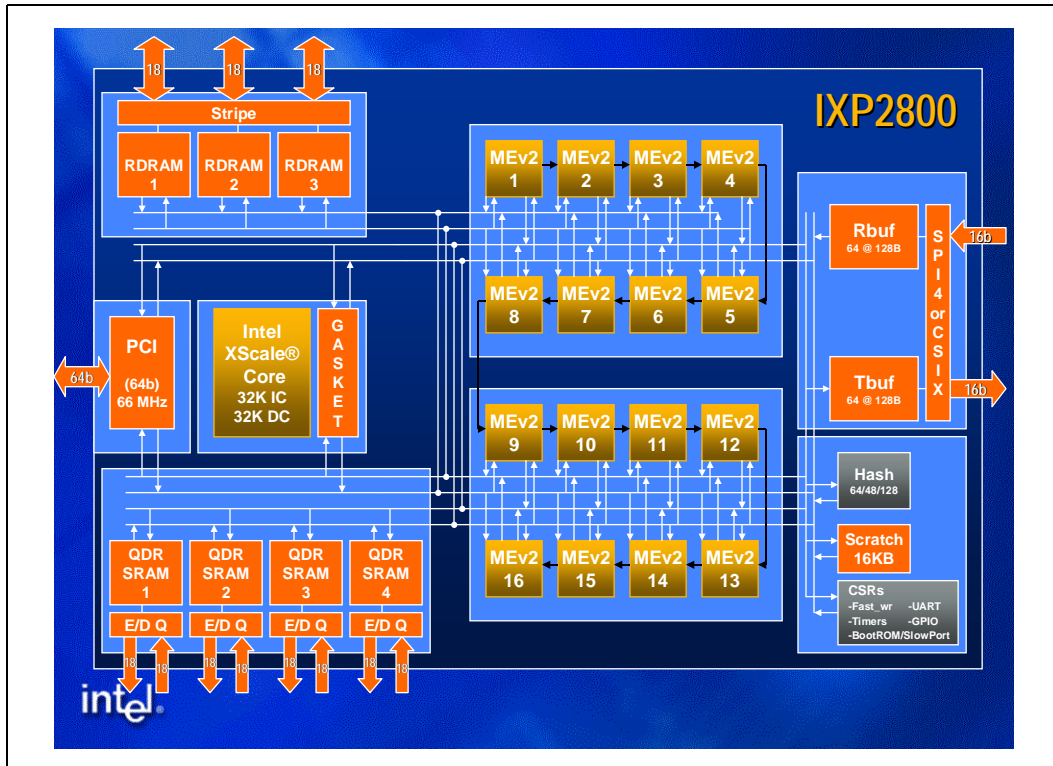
18 18 18

Stripe

RDRAM 1

RDRAM 2

RDRAM 3

IXP2800

MEv2 1

MEv2 2

MEv2 3

MEv2 4

MEv2 8

MEv2 7

MEv2 6

MEv2 5

Rbuf
64 @ 128B

SPI 4 or CSIX

16b

PCI
(64b)
66 MHz

64b

Intel XScale® Core
32K IC
32K DC

GASKET

Tbuf
64 @ 128B

16b

MEv2 9

MEv2 10

MEv2 11

MEv2 12

Hash
64/48/128

Scratch
16KB

MEv2 16

MEv2 15

MEv2 14

MEv2 13

QDR SRAM 1

QDR SRAM 2

QDR SRAM 3

QDR SRAM 4

E/D Q

E/D Q

E/D Q

E/D Q

CSRs
-Fast_wr -UART
-Timers -GPIO
-BootROM/SlowPort

18 18 18 18 18 18 18 18

intel.